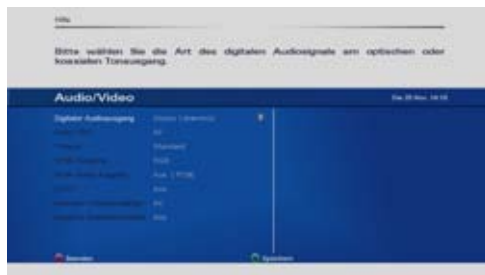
Hilfe

Bitte wählen Sie die Art des digitalen Audiosignals am optischen oder koaxialen Toneingang.

Audio/Video

Do 25 Nov. 14:15

Digitaler Audioausgang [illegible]

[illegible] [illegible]

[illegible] Standard

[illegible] RGB

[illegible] Aus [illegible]

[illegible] Aus

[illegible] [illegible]

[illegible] Aus

Beenden

Speichern